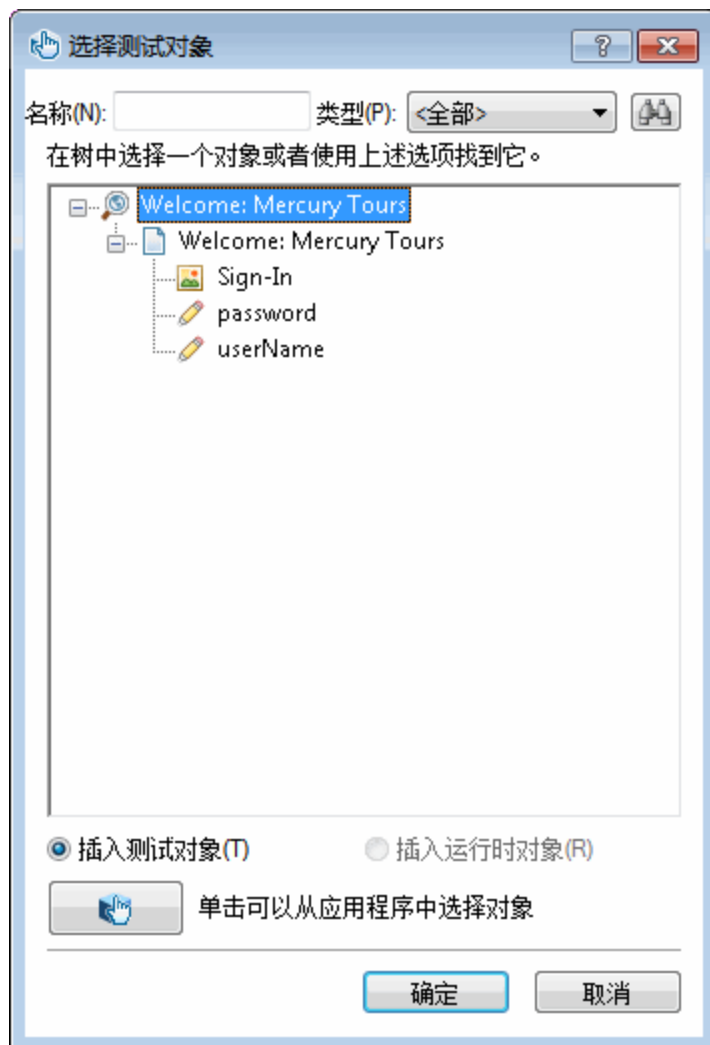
选择测试对象

?

名称(N):

类型(P): <全部>

在树中选择一个对象或者使用上述选项找到它。

Welcome: Mercury Tours
Welcome: Mercury Tours
Sign-In
password
userName

插入测试对象(T)

插入运行时对象(R)

单击可以从应用程序中选择对象

确定

取消